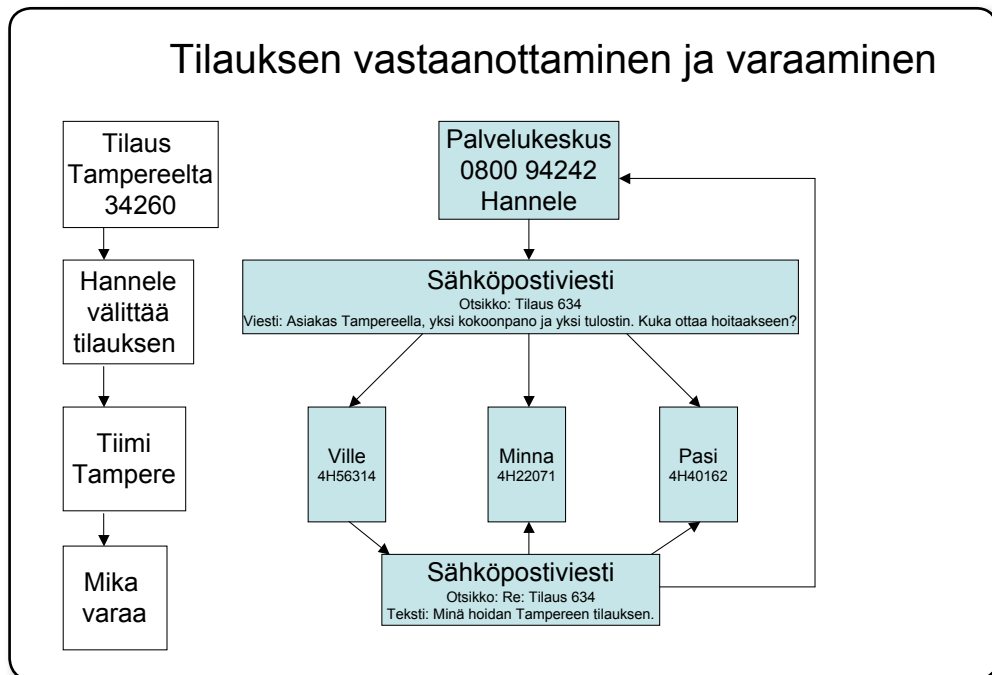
Tilauksen vastaanottaminen ja varaaminen

Tilaus Tampereelta 34260

Hannele välittää tilauksen

Tiimi Tampere

Mika varaa

Palvelukeskus 0800 94242 Hannele

Sähköpostiviesti
Otsikko: Tilaus 634
Viesti: Asiakas Tampereella, yksi kokoonpano ja yksi tulostin. Kuka ottaa hoitaakseen?

Ville
4H56314

Minna
4H22071

Pasi
4H40162

Sähköpostiviesti
Otsikko: Re: Tilaus 634
Teksti: Minä hoidan Tampereen tilauksen.